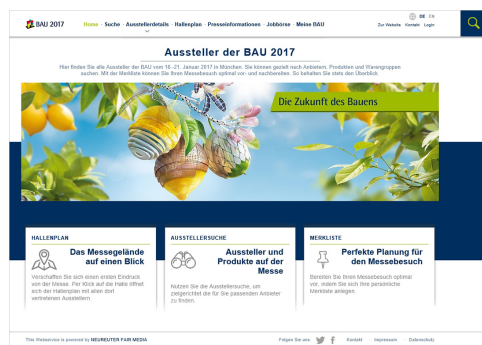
BAU 2017

Home · Suche · Ausstellerdetails · Hallenplan · Presseinformationen · Jobbörse · Meine BAU

DE EN
Zur Website Kontakt Login

Aussteller der BAU 2017

Hier finden Sie alle Aussteller der BAU vom 16.-21. Januar 2017 in München. Sie können gezielt nach Anbietern, Produkten und Warengruppen suchen. Mit der Merkliste können Sie Ihren Messebesuch optimal vor- und nachbereiten. So behalten Sie stets den Überblick.

Die Zukunft des Bauens

HALLENPLAN
Das Messegelände auf einen Blick
Verschaffen Sie sich einen ersten Eindruck von der Messe. Per Klick auf die Halle öffnet sich der Hallenplan mit allen dort vertretenen Ausstellern.

AUSSTELLERSUCHE
Aussteller und Produkte auf der Messe
Nutzen Sie die Ausstellersuche, um zielgerichtet die für Sie passenden Anbieter zu finden.

MERKLISTE
Perfekte Planung für den Messebesuch
Bereiten Sie Ihren Messebesuch optimal vor, indem Sie sich Ihre persönliche Merkliste anlegen.

This Webservice is powered by NEUREUTER FAIR MEDIA

Folgen Sie uns · Kontakt · Impressum · Datenschutz